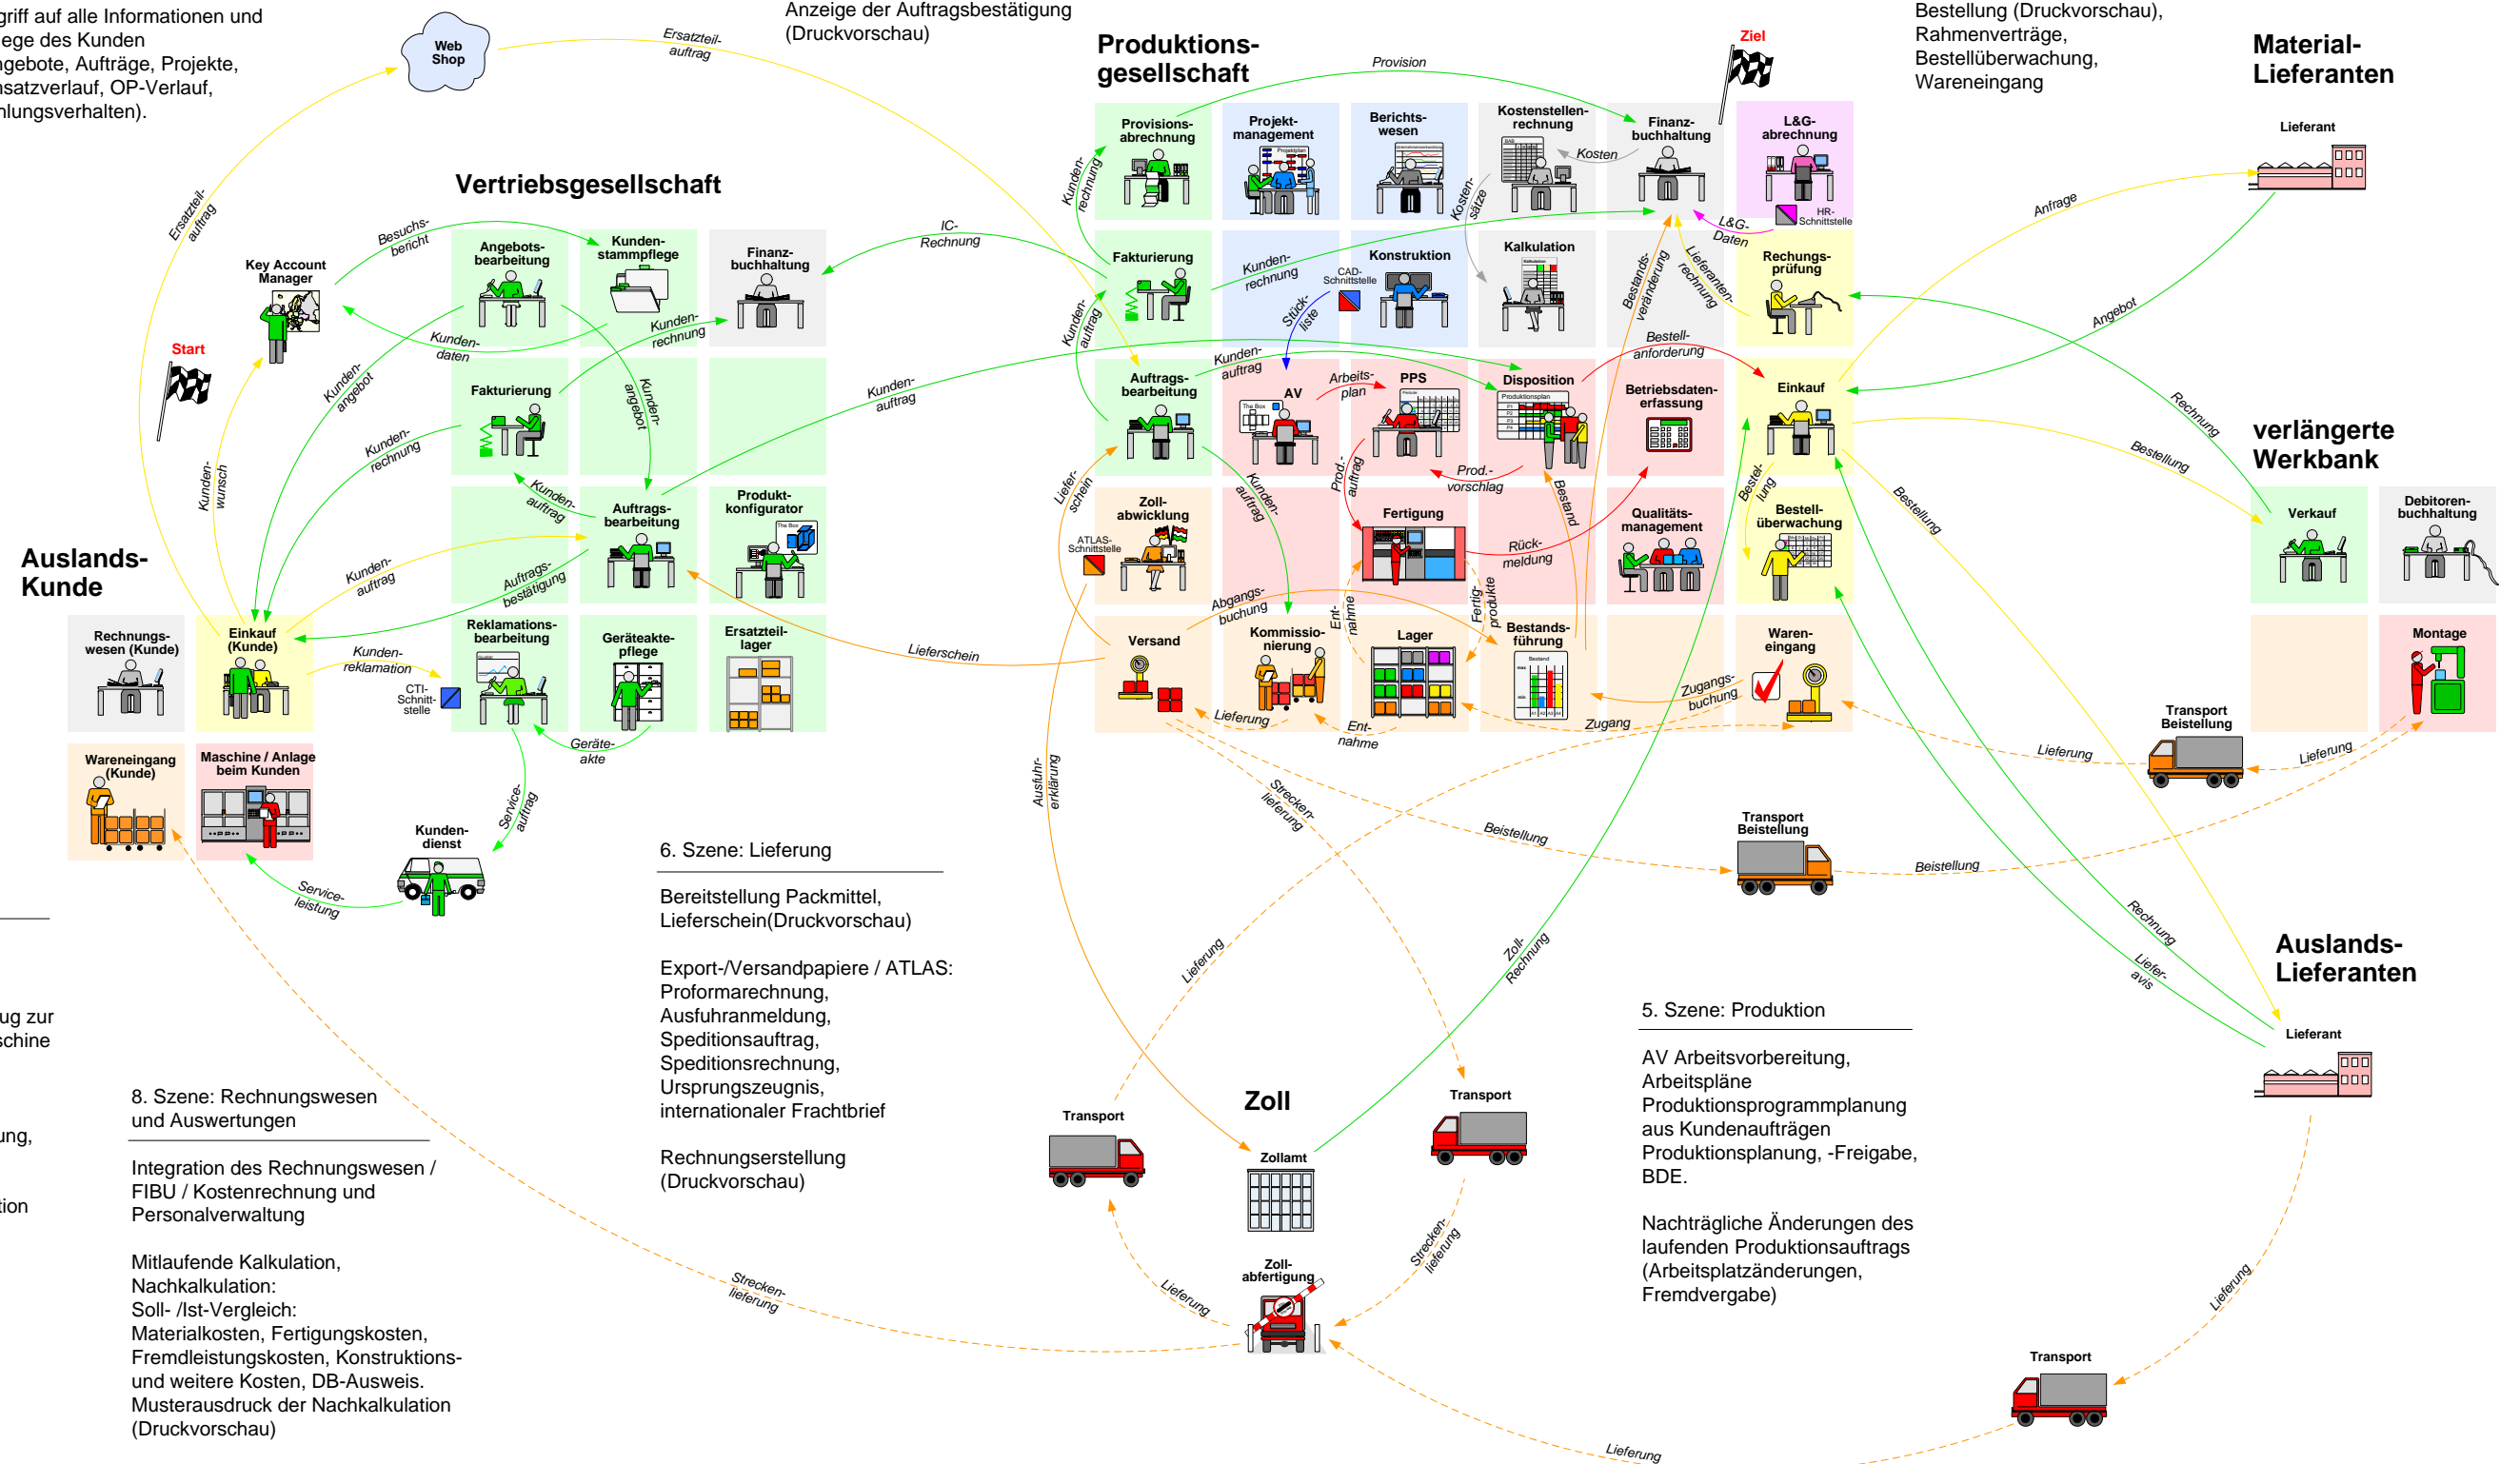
griff auf alle Informationen und
ege des Kunden
ngebote, Aufträge, Projekte,
nsatzverlauf, OP-Verlauf,
nlungsverhalten).

Web Shop

Ersatzteil-auftrag

Anzeige der Auftragsbestätigung (Druckvorschau)

Produktions-gesellschaft

Provision

Ziel

Bestellung (Druckvorschau), Rahmenverträge, Bestellüberwachung, Wareneingang

Material-Lieferanten

Lieferant

Vertriebsgesellschaft

Ersatzteil-auftrag

Key Account Manager

Start

Besuchs-bericht

Angebots-bearbeitung

Kunden-stammpflege

Finanz-buchhaltung

IC-Rechnung

Provisions-abrechnung

Projekt-management

Berichts-wesen

Kostenstellen-rechnung

Finanz-buchhaltung

L&G-abrechnung

Kosten

Kosten-sätze

HR-Schnittstelle

L&G-Daten

Kunden-rechnung

Fakturierung

Kunden-rechnung

Konstruktion

CAD-Schnittstelle

Kalkulation

Bestands-veränderung

Lieferanten-rechnung

Rechungs-prüfung

Anfrage

Angebot

Kunden-daten

Kunden-rechnung

Kunden-angebot

Kunden-angebot

Fakturierung

Kunden-rechnung

Kunden-auftrag

Kunden-auftrag

Stück-liste

Kunden-auftrag

Auftrags-bearbeitung

AV

Arbeits-plan

PPS

Disposition

Bestell-anforderung

Betriebsdaten-erfassung

Einkauf

Rechnung

Bestellung

verlängerte Werkbank

Kunden-wunsch

Kunden-auftrag

Auftrags-bearbeitung

Produkt-konfigurator

Liefer-schein

Kunden-auftrag

Prod.-auftrag

Prod.-vorschlag

Bestand

Bestel-lung

Bestellung

Auslands-Kunde

Kunden-auftrag

Auftrags-bestätigung

Zoll-abwicklung

ATLAS-Schnittstelle

Fertigung

Rück-meldung

Qualitäts-management

Bestell-überwachung

Verkauf

Debitoren-buchhaltung

Rechnungs-wesen (Kunde)

Einkauf (Kunde)

Kunden-reklamation

Reklamations-bearbeitung

Geräteakte-pflege

Ersatzteil-lager

Lieferschein

Versand

Abgangs-buchung

Kommissio-nierung

Ent-nahme

Lager

Fertig-produkte

Bestands-führung

Waren-eingang

Montage

CTI-Schnitt-stelle

Geräte-akte

Lieferung

Ent-nahme

Zugang

Zugangs-buchung

Lieferung

Transport Beistellung

Lieferung

Wareneingang (Kunde)

Maschine / Anlage beim Kunden

Kunden-dienst

Service-auftrag

Ausfuhr-erklärung

Strecken-lieferung

Beistellung

Transport Beistellung

Beistellung

Service-leistung

6. Szene: Lieferung

Bereitstellung Packmittel, Lieferschein(Druckvorschau)

Export-/Versandpapiere / ATLAS: Proformarechnung, Ausfuhranmeldung, Speditionsauftrag, Speditionsrechnung, Ursprungszeugnis, internationaler Frachtbrief

Rechnungserstellung (Druckvorschau)

Lieferung

Zoll-Rechnung

Rechnung

Liefer-avis

Auslands-Lieferanten

ug zur
schine

ung,

tion

5. Szene: Produktion

AV Arbeitsvorbereitung, Arbeitspläne Produktionsprogrammplanung aus Kundenaufträgen Produktionsplanung, -Freigabe, BDE.

Nachträgliche Änderungen des laufenden Produktionsauftrags (Arbeitsplatzänderungen, Fremdvergabe)

Lieferant

8. Szene: Rechnungswesen und Auswertungen

Integration des Rechnungswesen / FIBU / Kostenrechnung und Personalverwaltung

Mitlaufende Kalkulation, Nachkalkulation: Soll- /Ist-Vergleich: Materialkosten, Fertigungskosten, Fremdleistungskosten, Konstruktions- und weitere Kosten, DB-Ausweis. Musterausdruck der Nachkalkulation (Druckvorschau)

Transport

Zoll

Zollamt

Transport

Zoll-abfertigung

Lieferung

Strecken-lieferung

Strecken-lieferung

Lieferung

Transport

Lieferung